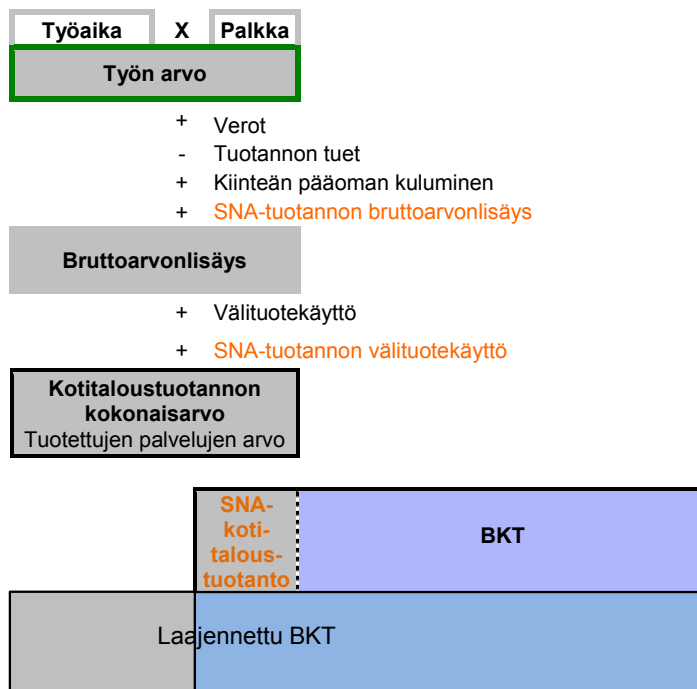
Työaika X Palkka

Työn arvo

+ Verot
- Tuotannon tuet
+ Kiinteän pääoman kuluminen
+ SNA-tuotannon bruttoarvonlisäys

Bruttoarvonlisäys

+ Välituotekäyttö
+ SNA-tuotannon välituotekäyttö

Kotitaloustuotannon kokonaisarvo
Tuotettujen palvelujen arvo

SNA-kotitaloustuotanto

BKT

Laajennettu BKT